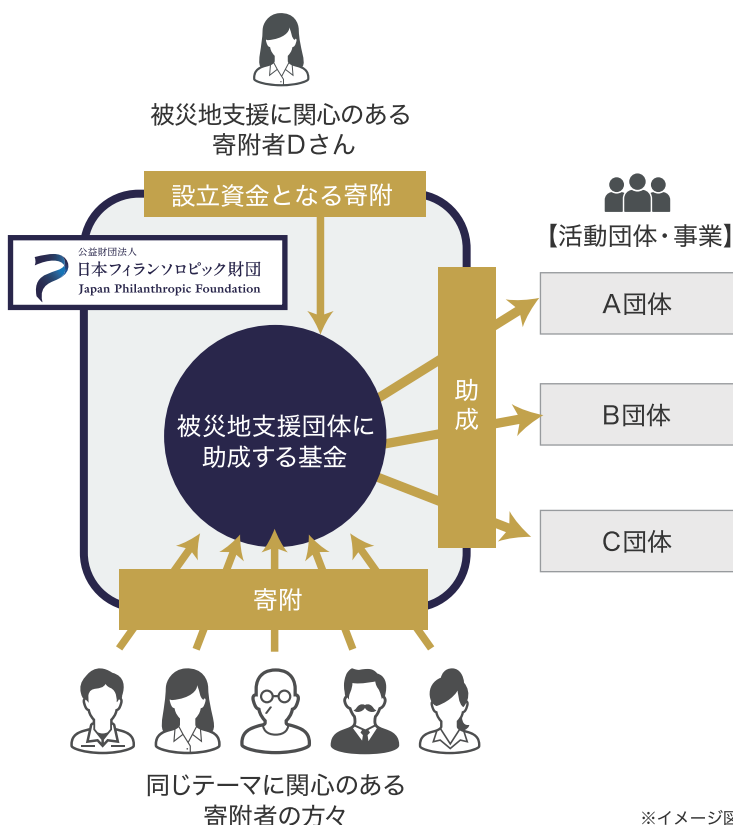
被災地支援に関心のある
寄附者Dさん

設立資金となる寄附

公益財団法人
日本フィランソロピック財団
Japan Philanthropic Foundation

【活動団体・事業】

A団体

B団体

C団体

助成

被災地支援団体に
助成する基金

寄附

同じテーマに関心のある
寄附者の方々

※イメージ図